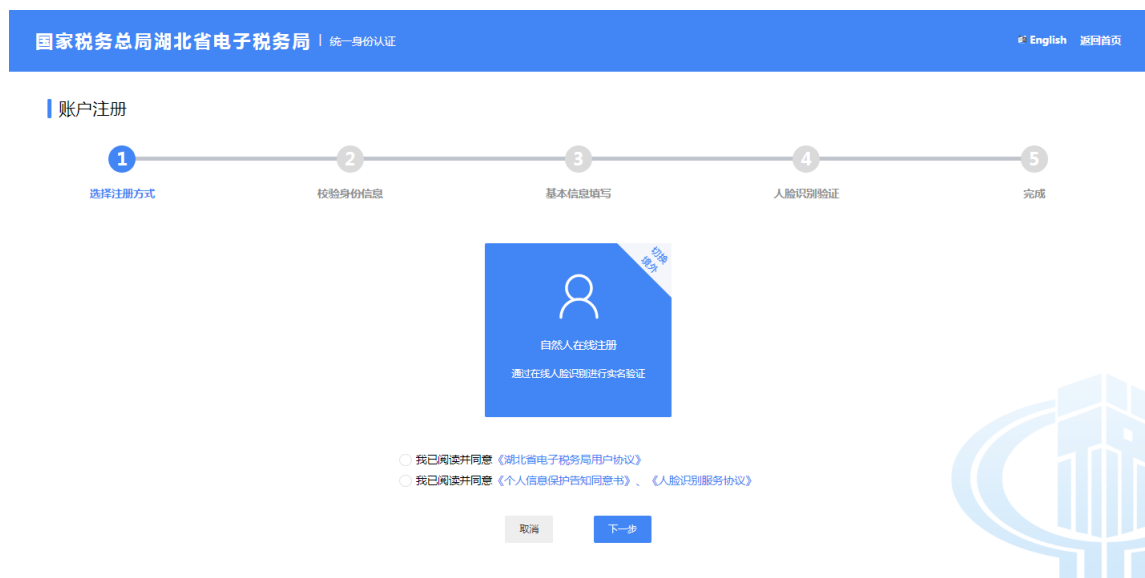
国家税务总局湖北省电子税务局 | 统一身份认证

English 返回首页

账户注册

1 选择注册方式

2 校验身份信息

3 基本信息填写

4 人脸识别验证

5 完成

切换境外

自然人在线注册

通过在线人脸识别进行实名验证

我已阅读并同意《湖北省电子税务局用户协议》

我已阅读并同意《个人信息保护告知同意书》、《人脸识别服务协议》

取消 下一步